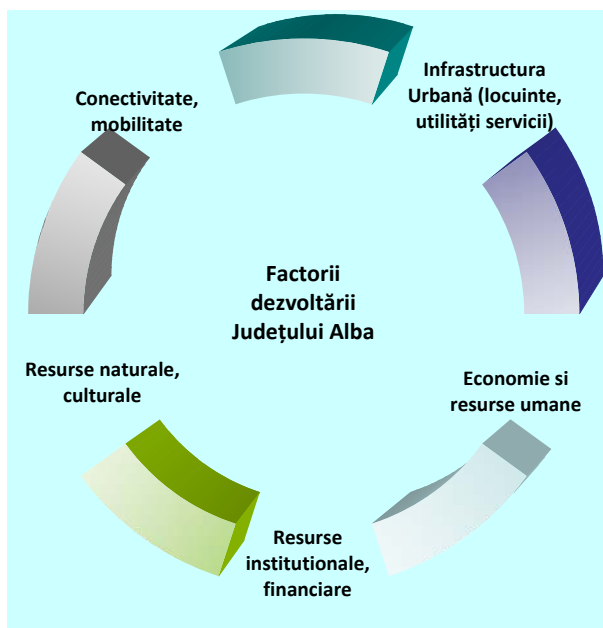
Infrastructura Urbană (locuinte, utilități servicii)

Economie si resurse umane

Resurse institutionale, financiare

Resurse naturale, culturale

Conectivitate, mobilitate

Factorii dezvoltării Județului Alba